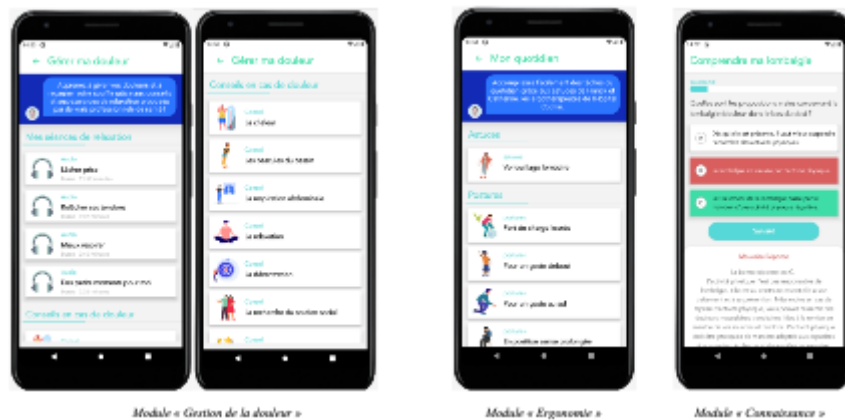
Gérer ma douleur

Mes séances de relaxation

Lâcher prise

Relâcher ses tensions

Mieux respirer

Conseils en cas de douleur

Gérer ma douleur

Conseils en cas de douleur

Conseil
La chaleur

Conseil
Les exercices du matin

Conseil
La respiration abdominale

Conseil
La relaxation

Conseil
La distraction

Conseil
Le maintien du soutien social

Mon quotidien

Astuces

Postures

Port de charge lourde

Pour un poste debout

Pour un poste assis

Comprendre ma lombalgie

Suivant

Module « Gestion de la douleur »

Module « Ergonomie »

Module « Connaissance »